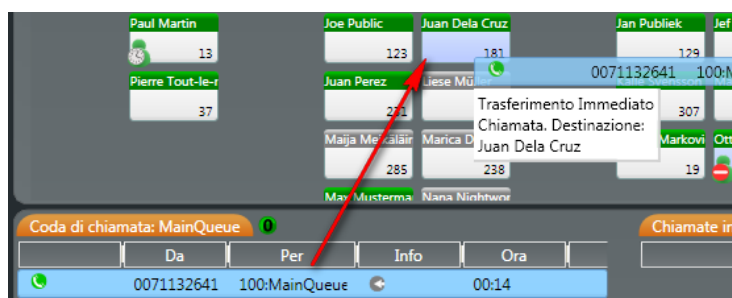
Paul Martin
13

Pierre Tout-le-r
37

Joe Public
123

Juan Perez
2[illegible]

Maija Meikäläir
285

Max Musterma

Juan Dela Cruz
181

Liese Mülle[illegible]

Marica D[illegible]
238

Nana Nightwor

Jan Publiek
129

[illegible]
307

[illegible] Markovi
19

Jef

Ott

0071132641 100:M

Trasferimento Immediato Chiamata. Destinazione: Juan Dela Cruz

Coda di chiamata: MainQueue 0

| Da | Per | Info | Ora |
|---|---|---|---|
| 0071132641 | 100:MainQueue | | 00:14 |

Chiamate i